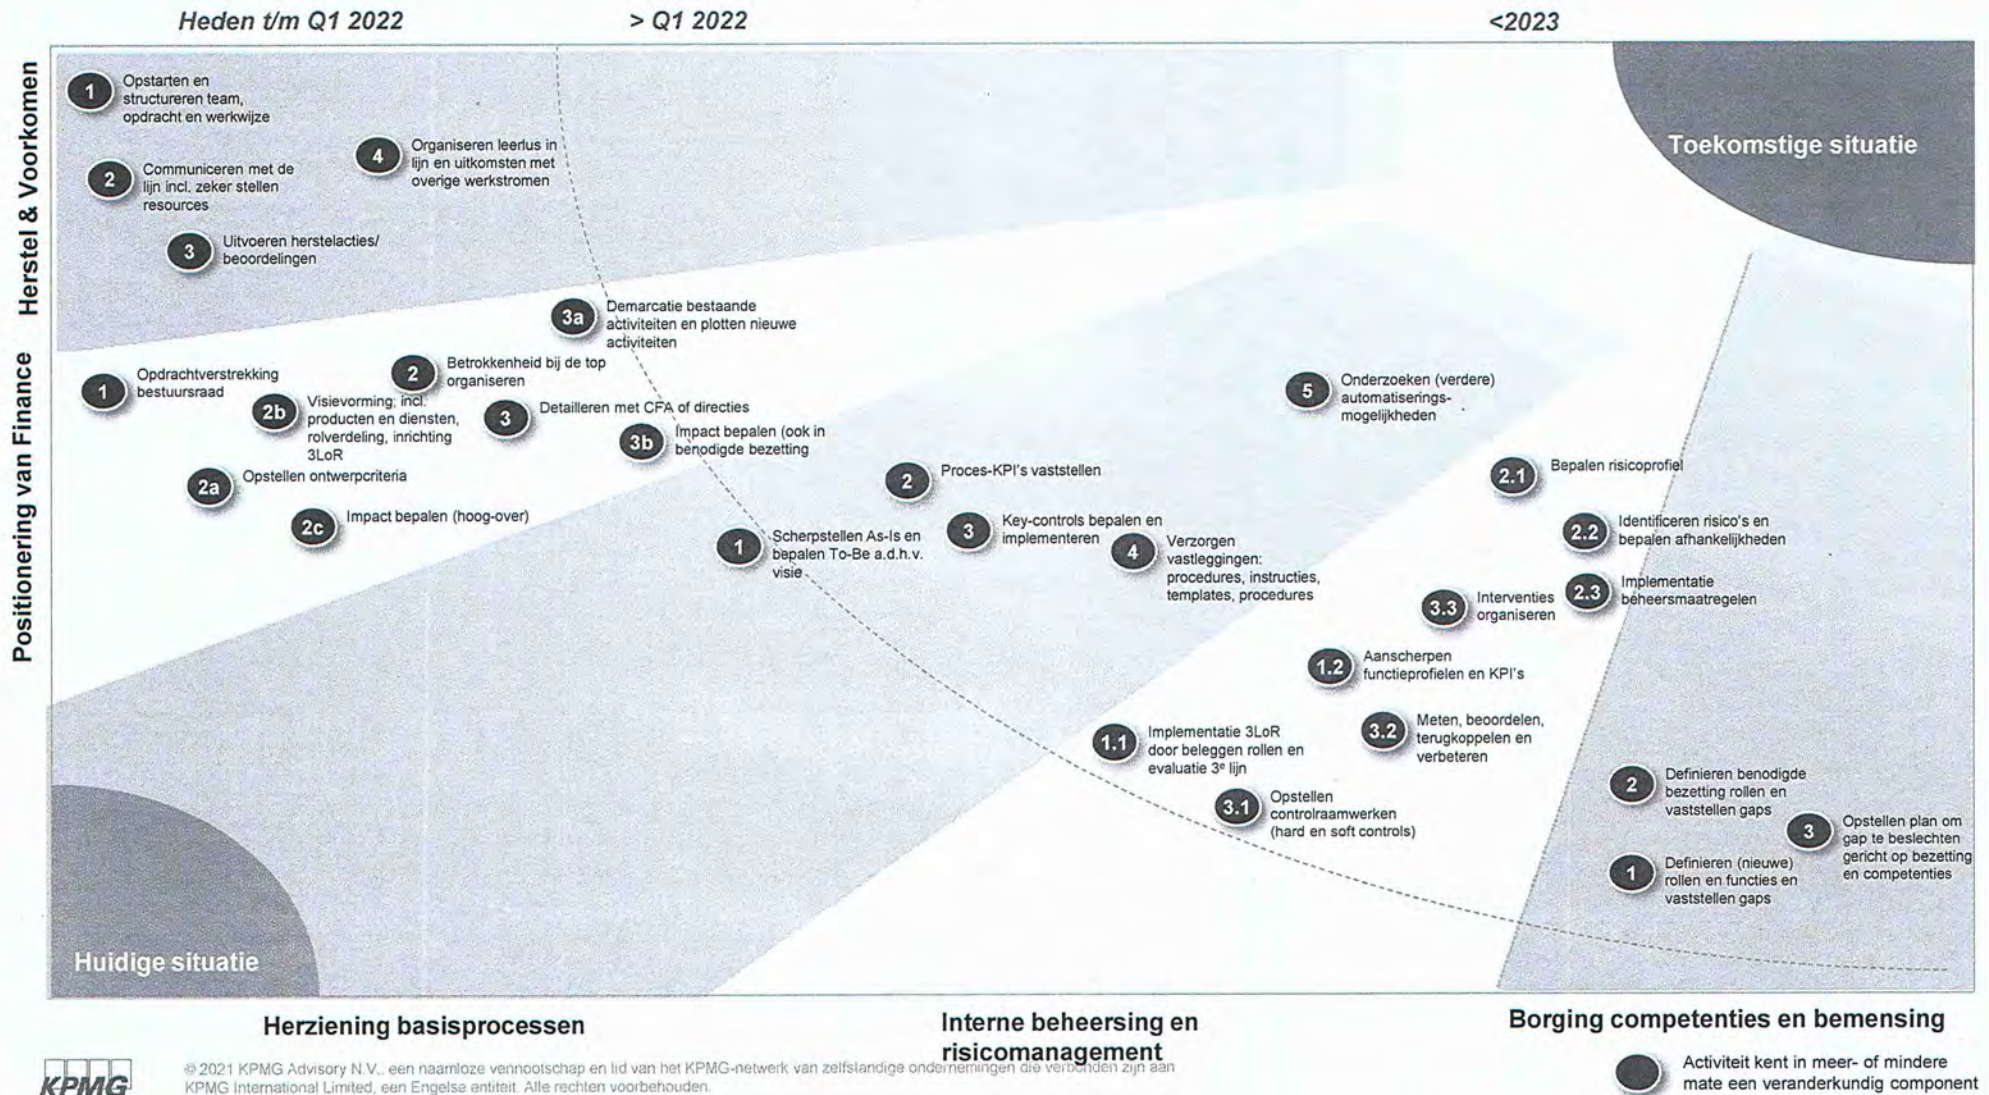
Heden t/m Q1 2022

> Q1 2022

<2023

Herstel & Voorkomen

1 Opstarten en structureren team, opdracht en werkwijze

2 Communiceren met de lijn incl. zeker stellen resources

3 Uitvoeren herstelacties/ beoordelingen

4 Organiseren leerlus in lijn en uitkomsten met overige werkstromen

Toekomstige situatie

Positionering van Finance

3a Demarcatie bestaande activiteiten en plotten nieuwe activiteiten

1 Opdrachtverstrekking bestuursraad

2 Betrokkenheid bij de top organiseren

2b Visievorming; incl. producten en diensten, rolverdeling, inrichting 3LoR

3 Detailleren met CFA of directies

3b Impact bepalen (ook in benodigde bezetting

2a Opstellen ontwerpcriteria

2c Impact bepalen (hoog-over)

5 Onderzoeken (verdere) automatiserings-mogelijkheden

2 Proces-KPI's vaststellen

2.1 Bepalen risicoprofiel

1 Scherpstellen As-Is en bepalen To-Be a.d.h.v. visie

3 Key-controls bepalen en implementeren

4 Verzorgen vastleggingen: procedures, instructies, templates, procedures

2.2 Identificeren risico's en bepalen afhankelijkheden

3.3 Interventies organiseren

2.3 Implementatie beheersmaatregelen

1.2 Aanscherpen functieprofielen en KPI's

1.1 Implementatie 3LoR door beleggen rollen en evaluatie 3e lijn

3.2 Meten, beoordelen, terugkoppelen en verbeteren

3.1 Opstellen controlraamwerken (hard en soft controls)

2 Definieren benodigde bezetting rollen en vaststellen gaps

3 Opstellen plan om gap te beslechten gericht op bezetting en competenties

1 Definieren (nieuwe) rollen en functies en vaststellen gaps

Huidige situatie

Herziening basisprocessen

Interne beheersing en risicomanagement

Borging competenties en bemensing

KPMG

© 2021 KPMG Advisory N.V., een naamloze vennootschap en lid van het KPMG-netwerk van zelfstandige ondernemingen die verbonden zijn aan KPMG International Limited, een Engelse entiteit. Alle rechten voorbehouden.

Activiteit kent in meer- of mindere mate een veranderkundig component